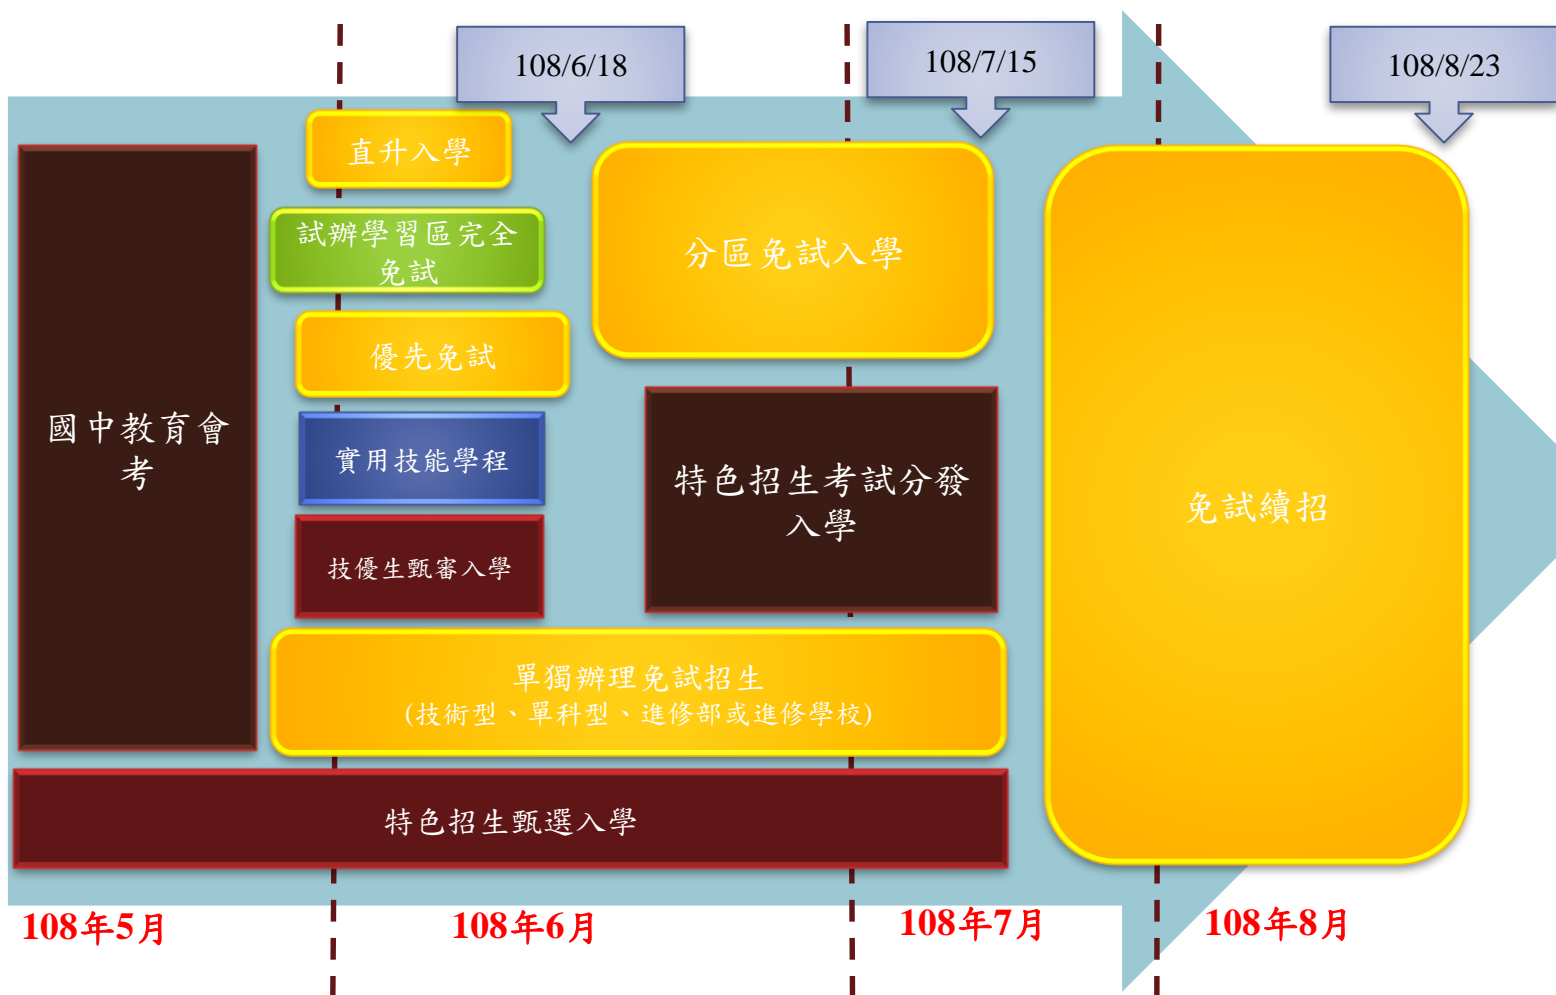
108/6/18

108/7/15

108/8/23

國中教育會考

直升入學

試辦學習區完全免試

優先免試

實用技能學程

技優生甄審入學

分區免試入學

特色招生考試分發入學

免試續招

單獨辦理免試招生
(技術型、單科型、進修部或進修學校)

特色招生甄選入學

108年5月

108年6月

108年7月

108年8月